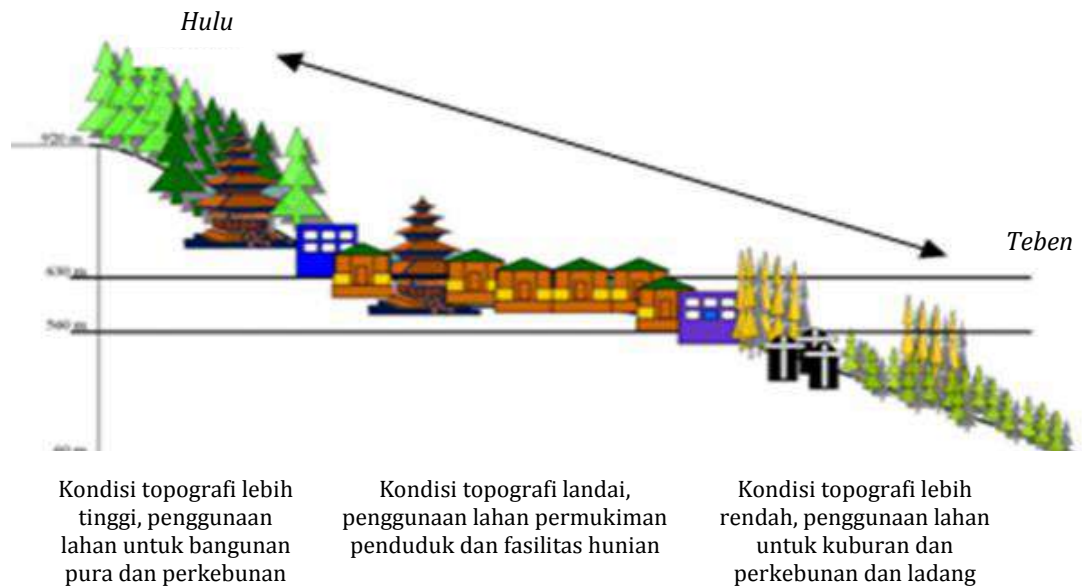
Hulu

Teben

920 m

630 m

560 m

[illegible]

Kondisi topografi lebih tinggi, penggunaan lahan untuk bangunan pura dan perkebunan

Kondisi topografi landai, penggunaan lahan permukiman penduduk dan fasilitas hunian

Kondisi topografi lebih rendah, penggunaan lahan untuk kuburan dan perkebunan dan ladang